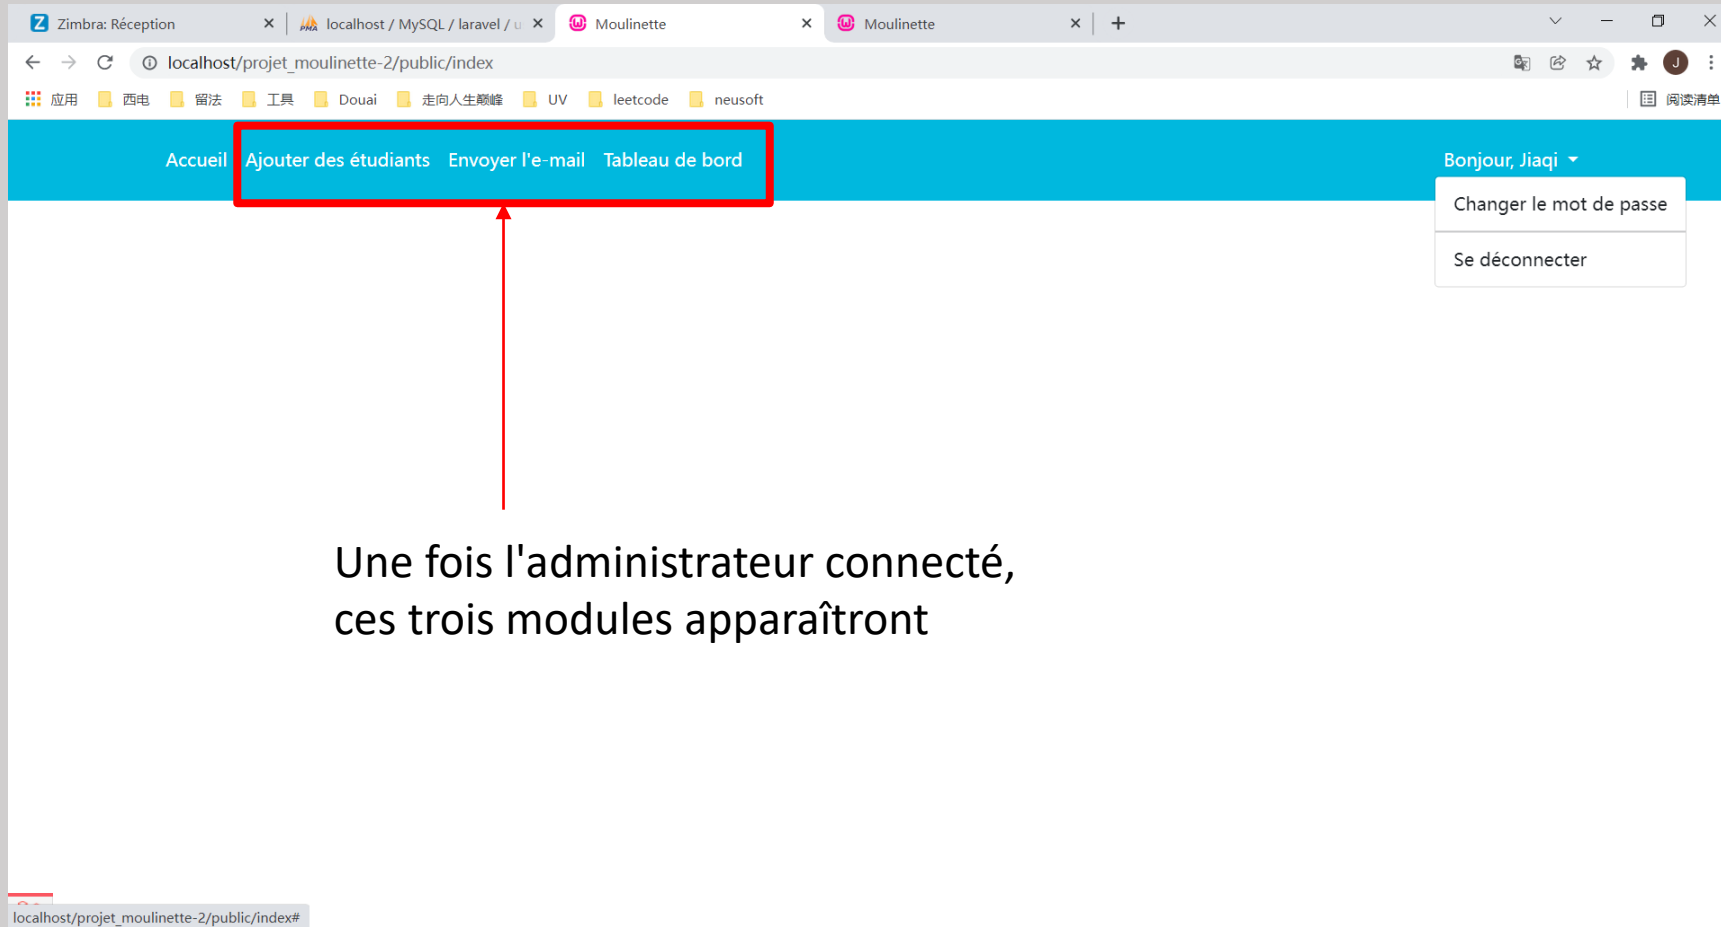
Zimbra: Réception ×
localhost / MySQL / laravel / u ×
Moulinette ×
Moulinette ×
+

localhost/projet_moulinette-2/public/index

应用 西电 留法 工具 Douai 走向人生巅峰 UV leetcode neusoft 阅读清单

Accueil Ajouter des étudiants Envoyer l'e-mail Tableau de bord

Bonjour, Jiaqi

Changer le mot de passe

Se déconnecter

Une fois l'administrateur connecté, ces trois modules apparaîtront

localhost/projet_moulinette-2/public/index#